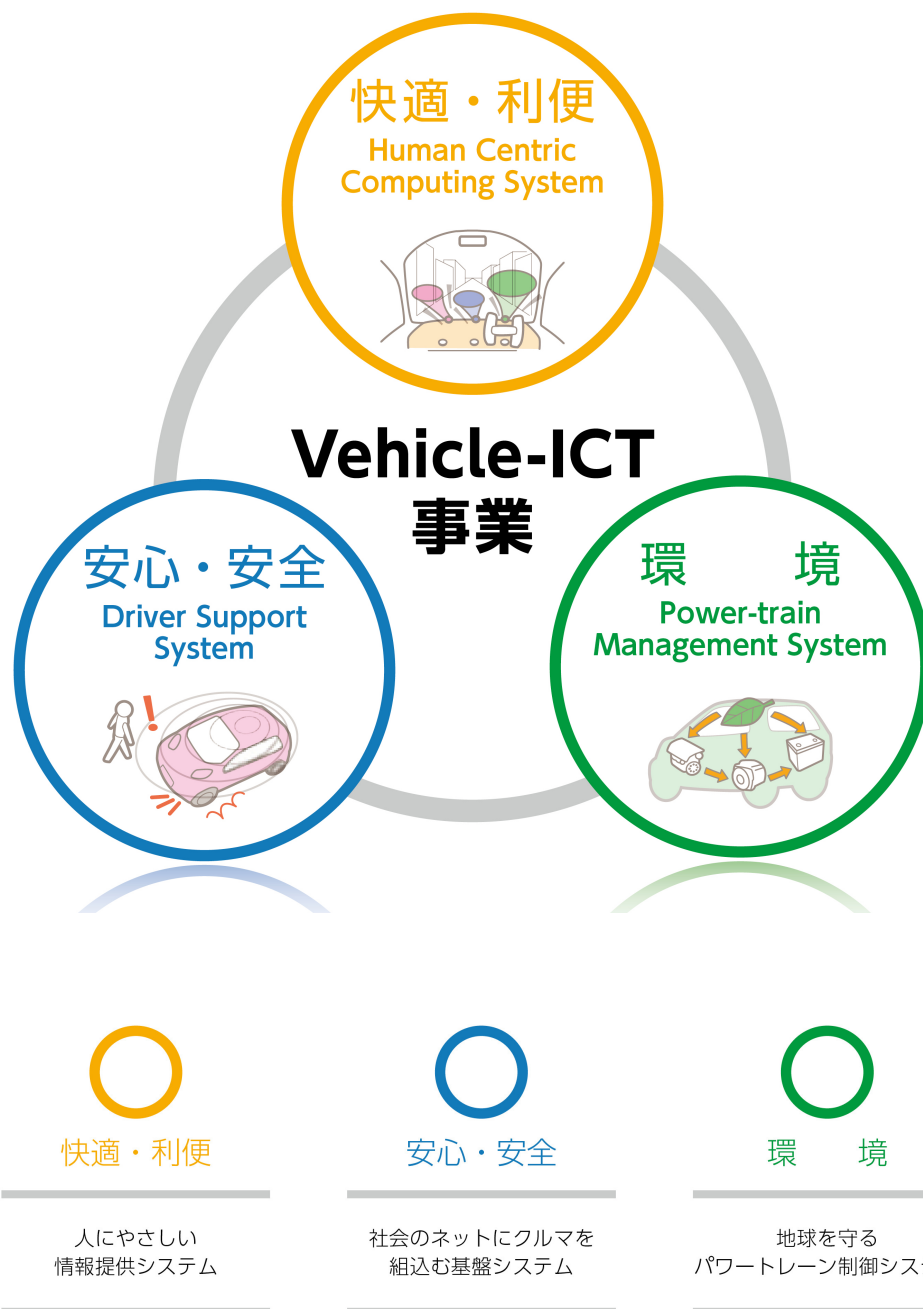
快適・利便
Human Centric Computing System

Vehicle-ICT
事業

安心・安全
Driver Support System

環　境
Power-train Management System

快適・利便

人にやさしい
情報提供システム

安心・安全

社会のネットにクルマを
組込む基盤システム

環　境

地球を守る
パワートレーン制御シス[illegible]